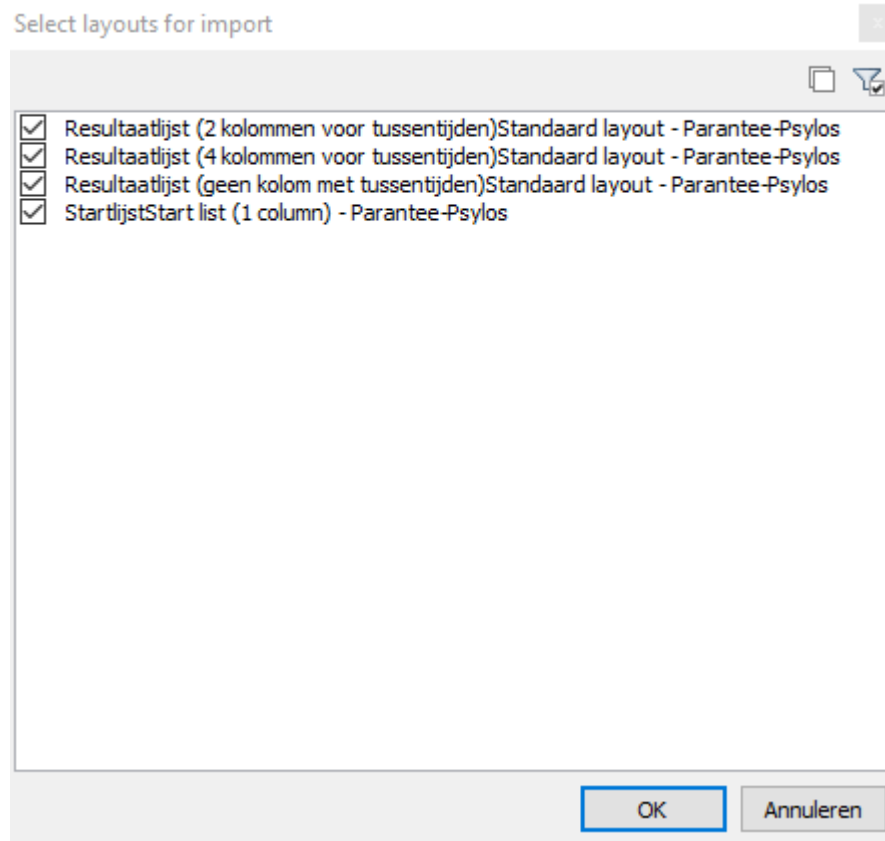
Select layouts for import

Resultaatlijst (2 kolommen voor tussentijden)Standaard layout - Parantee-Psylos
Resultaatlijst (4 kolommen voor tussentijden)Standaard layout - Parantee-Psylos
Resultaatlijst (geen kolom met tussentijden)Standaard layout - Parantee-Psylos
StartlijstStart list (1 column) - Parantee-Psylos

OK
Annuleren